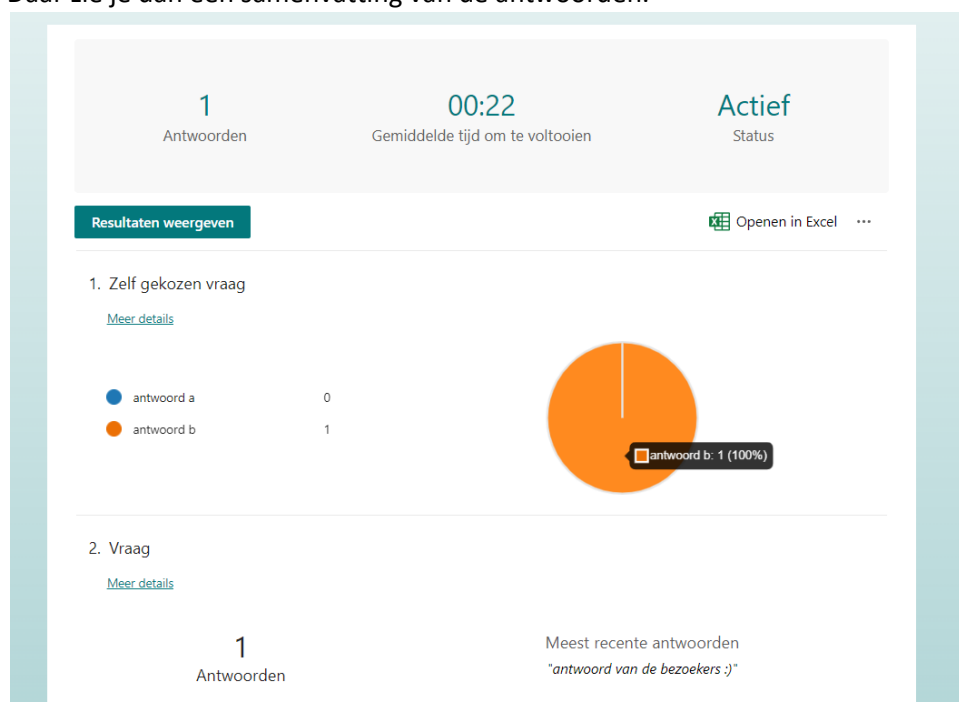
Daar zie je dan een samenvatting van de antwoorden.

1
Antwoorden

00:22
Gemiddelde tijd om te voltooien

Actief
Status

Resultaten weergeven

Openen in Excel ···

1. Zelf gekozen vraag

Meer details

antwoord a 0
antwoord b 1

antwoord b: 1 (100%)

2. Vraag

Meer details

1
Antwoorden

Meest recente antwoorden
"antwoord van de bezoekers :)"